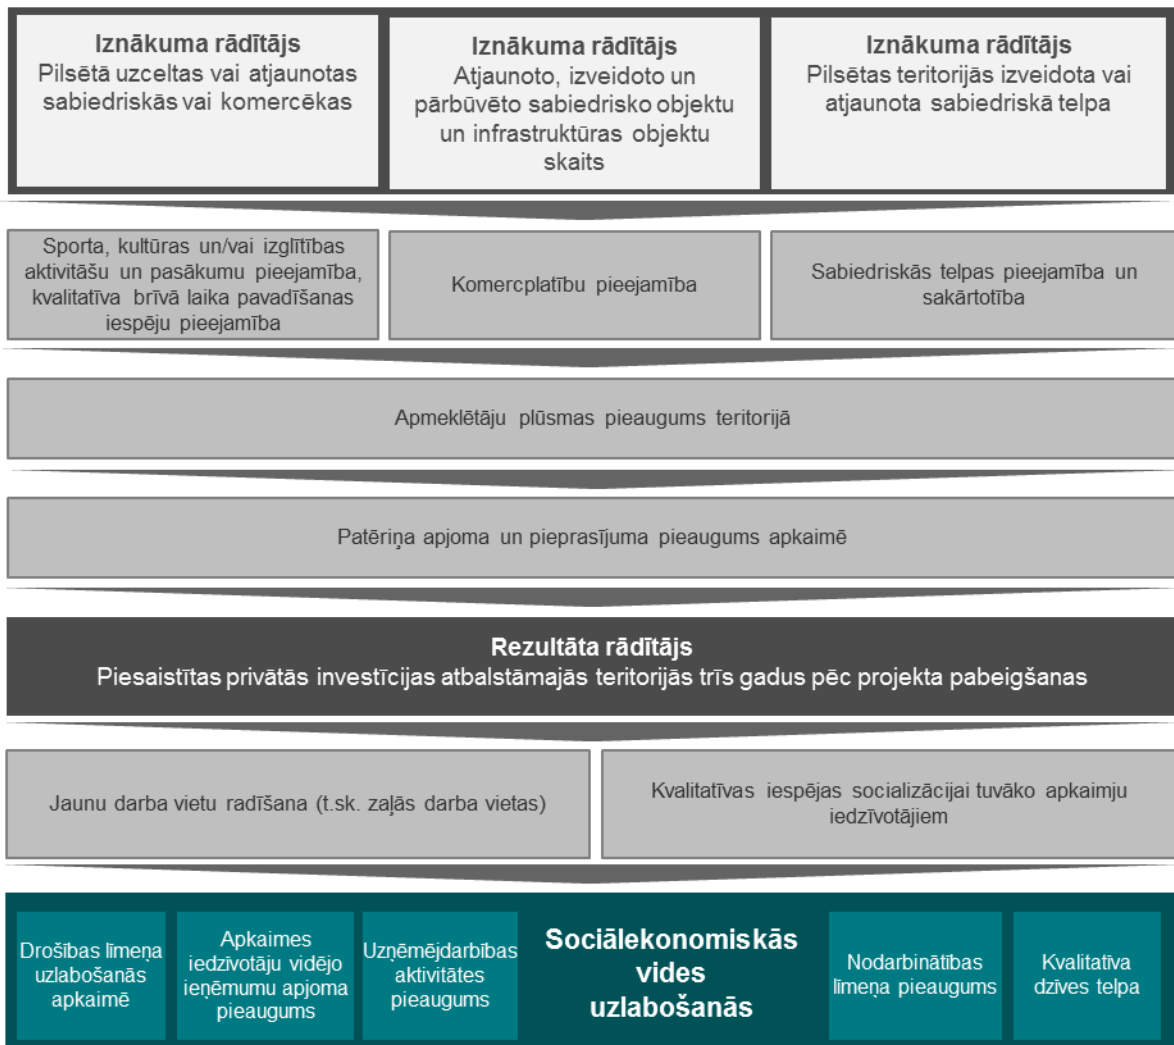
Iznākuma rādītājs
Pilsētā uzceltas vai atjaunotas sabiedriskās vai komercēkas

Iznākuma rādītājs
Atjaunoto, izveidoto un pārbūvēto sabiedrisko objektu un infrastruktūras objektu skaits

Iznākuma rādītājs
Pilsētas teritorijās izveidota vai atjaunota sabiedriskā telpa

Sporta, kultūras un/vai izglītības aktivitāšu un pasākumu pieejamība, kvalitatīva brīvā laika pavadīšanas iespēju pieejamība

Komercplatību pieejamība

Sabiedriskās telpas pieejamība un sakārtotība

Apmeklētāju plūsmas pieaugums teritorijā

Patēriņa apjoma un pieprasījuma pieaugums apkaimē

Rezultāta rādītājs
Piesaistītas privātās investīcijas atbalstāmajās teritorijās trīs gadus pēc projekta pabeigšanas

Jaunu darba vietu radīšana (t.sk. zaļās darba vietas)

Kvalitatīvas iespējas socializācijai tuvāko apkaimju iedzīvotājiem

Drošības līmeņa uzlabošanās apkaimē

Apkaimes iedzīvotāju vidējo ieņēmumu apjoma pieaugums

Uzņēmējdarbības aktivitātes pieaugums

Sociālekonomiskās vides uzlabošanās

Nodarbinātības līmeņa pieaugums

Kvalitatīva dzīves telpa